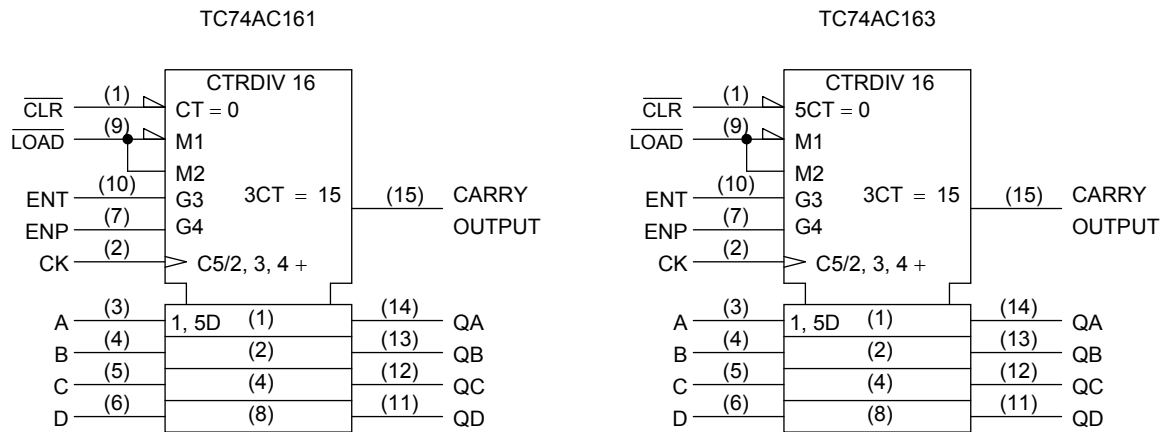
TC74AC161

CTRDIV 16

$\overline{CLR}$ (1) CT = 0

$\overline{LOAD}$ (9) M1

M2

ENT (10) G3

3CT = 15 (15) CARRY OUTPUT

ENP (7) G4

CK (2) C5/2, 3, 4 +

A (3) 1, 5D (1) (14) QA

B (4) (2) (13) QB

C (5) (4) (12) QC

D (6) (8) (11) QD

TC74AC163

CTRDIV 16

$\overline{CLR}$ (1) 5CT = 0

$\overline{LOAD}$ (9) M1

M2

ENT (10) G3

3CT = 15 (15) CARRY OUTPUT

ENP (7) G4

CK (2) C5/2, 3, 4 +

A (3) 1, 5D (1) (14) QA

B (4) (2) (13) QB

C (5) (4) (12) QC

D (6) (8) (11) QD